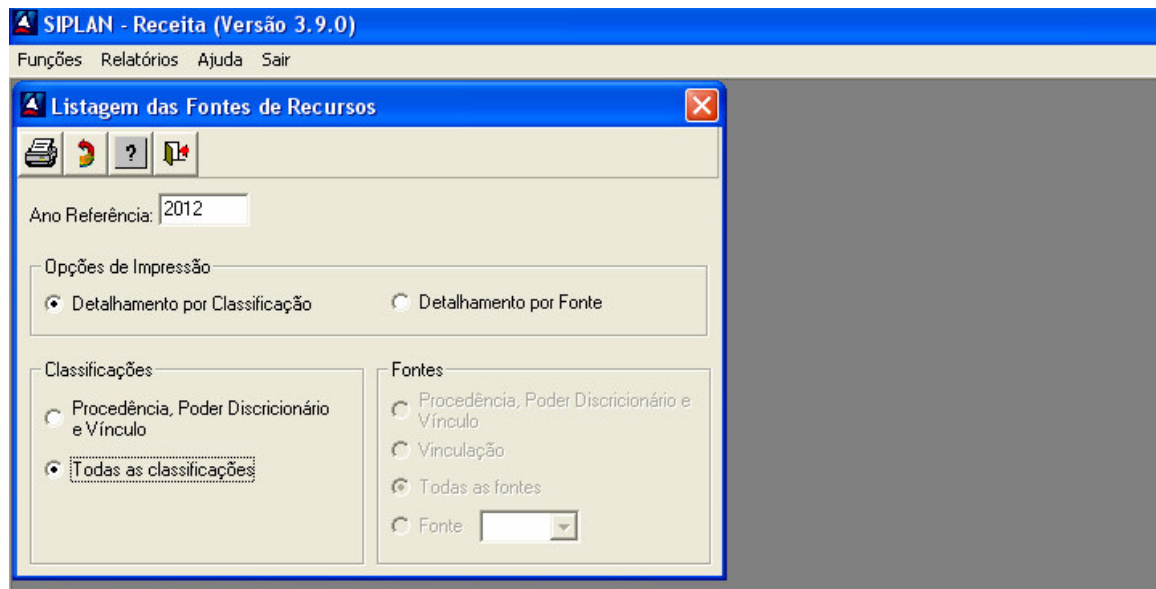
SIPLAN - Receita (Versão 3.9.0)

Funções Relatórios Ajuda Sair

Listagem das Fontes de Recursos

?

Ano Referência: 2012

Opções de Impressão

Detalhamento por Classificação

Detalhamento por Fonte

Classificações

Procedência, Poder Discricionário e Vínculo

Todas as classificações

Fontes

Procedência, Poder Discricionário e Vínculo

Vinculação

Todas as fontes

Fonte